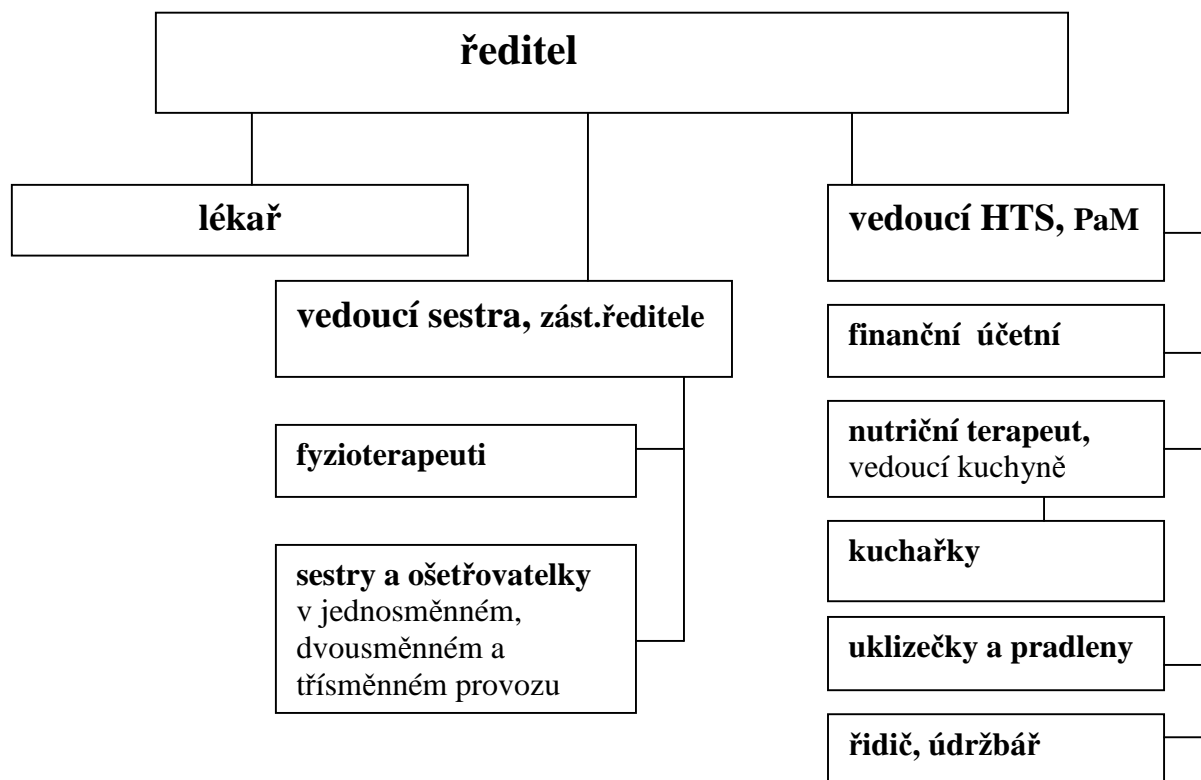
ředitel

lékař

vedoucí sestra, zást.ředitele

fyzioterapeuti

sestry a ošetřovatelky v jednosměnném, dvousměnném a třísměnném provozu

vedoucí HTS, PaM

finanční účetní

nutriční terapeut, vedoucí kuchyně

kuchařky

uklizečky a pradleny

řidič, údržbář